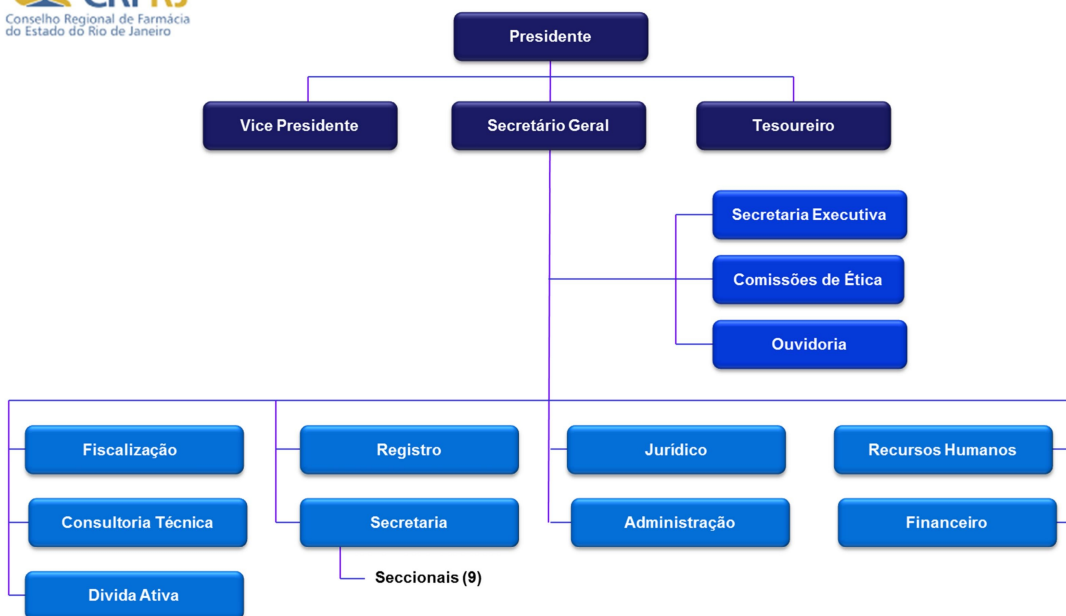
CRF-RJ
Conselho Regional de Farmácia do Estado do Rio de Janeiro

Presidente

Vice Presidente

Secretário Geral

Tesoureiro

Secretaria Executiva

Comissões de Ética

Ouvidoria

Fiscalização

Consultoria Técnica

Divida Ativa

Registro

Secretaria

Seccionais (9)

Jurídico

Administração

Recursos Humanos

Financeiro